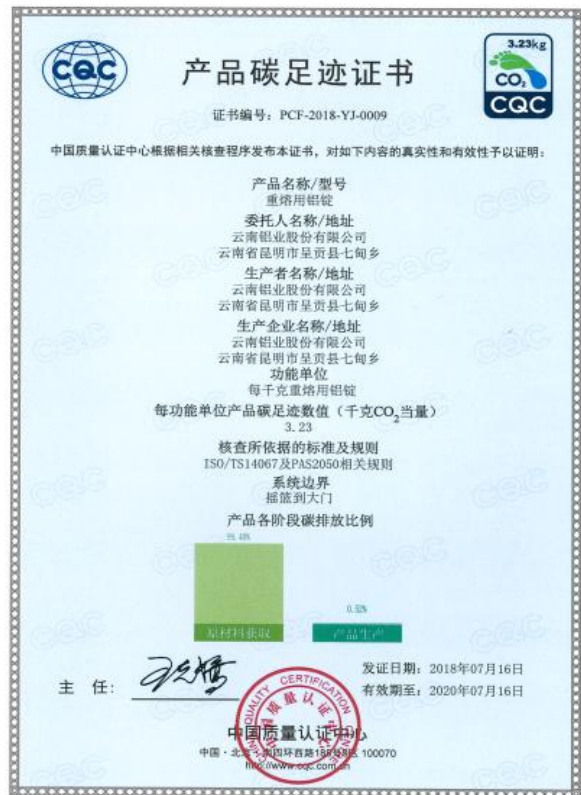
CQC

产品碳足迹证书

3.23kg
$CO_2$
CQC

证书编号：PCF-2018-YJ-0009

中国质量认证中心根据相关核查程序发布本证书，对如下内容的真实性和有效性予以证明：

产品名称/型号
重熔用铝锭

委托人名称/地址
云南铝业股份有限公司
云南省昆明市呈贡县七甸乡

生产者名称/地址
云南铝业股份有限公司
云南省昆明市呈贡县七甸乡

生产企业名称/地址
云南铝业股份有限公司
云南省昆明市呈贡县七甸乡

功能单位
每千克重熔用铝锭

每功能单位产品碳足迹数值（千克$CO_2$当量）
3.23

核查所依据的标准及规则
ISO/TS14067及PAS2050相关规则

系统边界
摇篮到大门

产品各阶段碳排放比例

99.48%

0.52%

原材料获取

产品生产

主 任：

发证日期：2018年07月16日
有效期至：2020年07月16日

QUALITY CERTIFICATION
中国质量认证中心

中国质量认证中心
中国 · 北京 · 南四环西路188号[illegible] 100070
http://www.cqc.com.cn